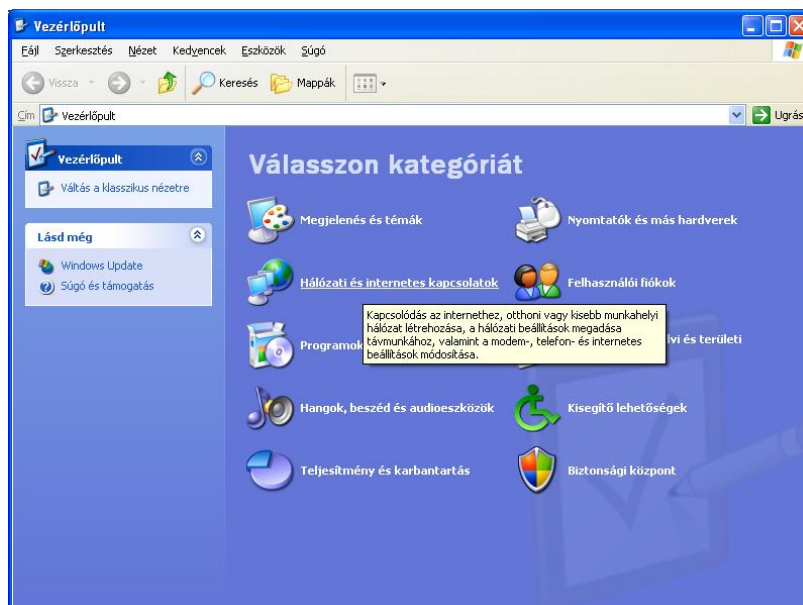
Vezérlőpult

Fájl Szerkesztés Nézet Kedvencek Eszközök Súgó

Vissza Keresés Mappák

Cím Vezérlőpult

Ugrás

Vezérlőpult

Váltás a klasszikus nézetre

Lásd még

Windows Update

Súgó és támogatás

Válasszon kategóriát

Megjelenés és témák

Nyomtatók és más hardverek

Hálózati és internetes kapcsolatok

Felhasználói fiókok

Kapcsolódás az internethez, otthoni vagy kisebb munkahelyi hálózat létrehozása, a hálózati beállítások megadása távmunkához, valamint a modem-, telefon- és internetes beállítások módosítása.

Programok

lvi és területi

Hangok, beszéd és audioeszközök

Kisegítő lehetőségek

Teljesítmény és karbantartás

Biztonsági központ